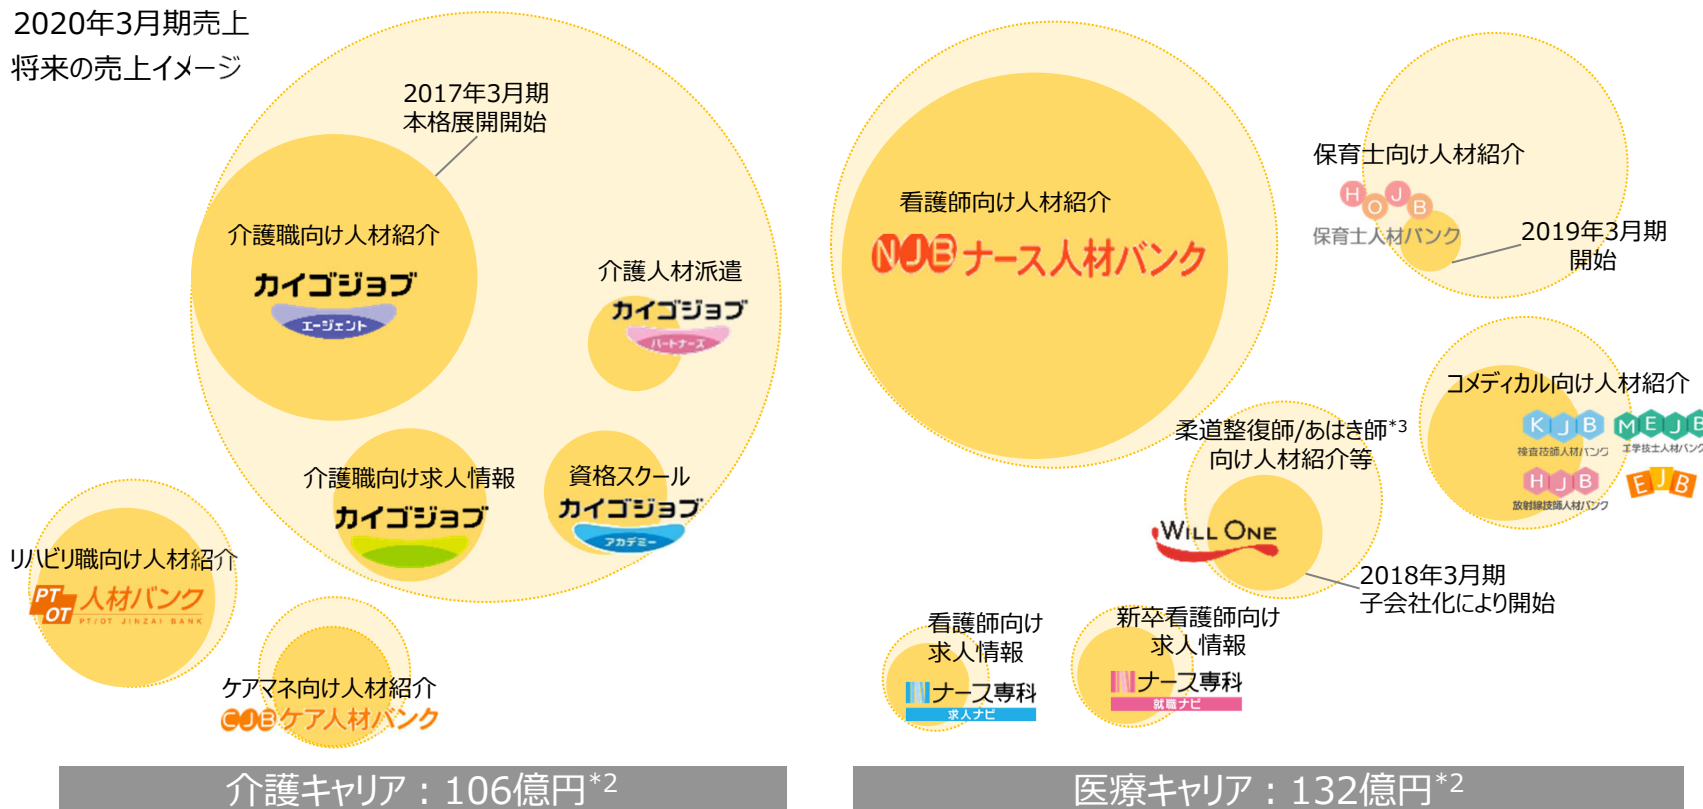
2020年3月期売上
将来の売上イメージ

2017年3月期
本格展開開始

介護職向け人材紹介
カイゴジョブ
エージェント

介護人材派遣
カイゴジョブ
パートナーズ

介護職向け求人情報
カイゴジョブ

資格スクール
カイゴジョブ
アカデミー

リハビリ職向け人材紹介
PT OT 人材バンク
PT/OT JINZAI BANK

ケアマネ向け人材紹介
CJB ケア人材バンク

看護師向け人材紹介
NJB ナース人材バンク

保育士向け人材紹介
HOJB
保育士人材バンク

2019年3月期
開始

コメディカル向け人材紹介
KJB
検査技師人材バンク
MEJB
工学技士人材バンク
HJB
放射線技師人材バンク
EJB

柔道整復師/あはき師$^{*3}$
向け人材紹介等
WILL ONE

2018年3月期
子会社化により開始

看護師向け
求人情報
ナース専科
求人ナビ

新卒看護師向け
求人情報
ナース専科
就職ナビ

介護キャリア：106億円$^{*2}$

医療キャリア：132億円$^{*2}$